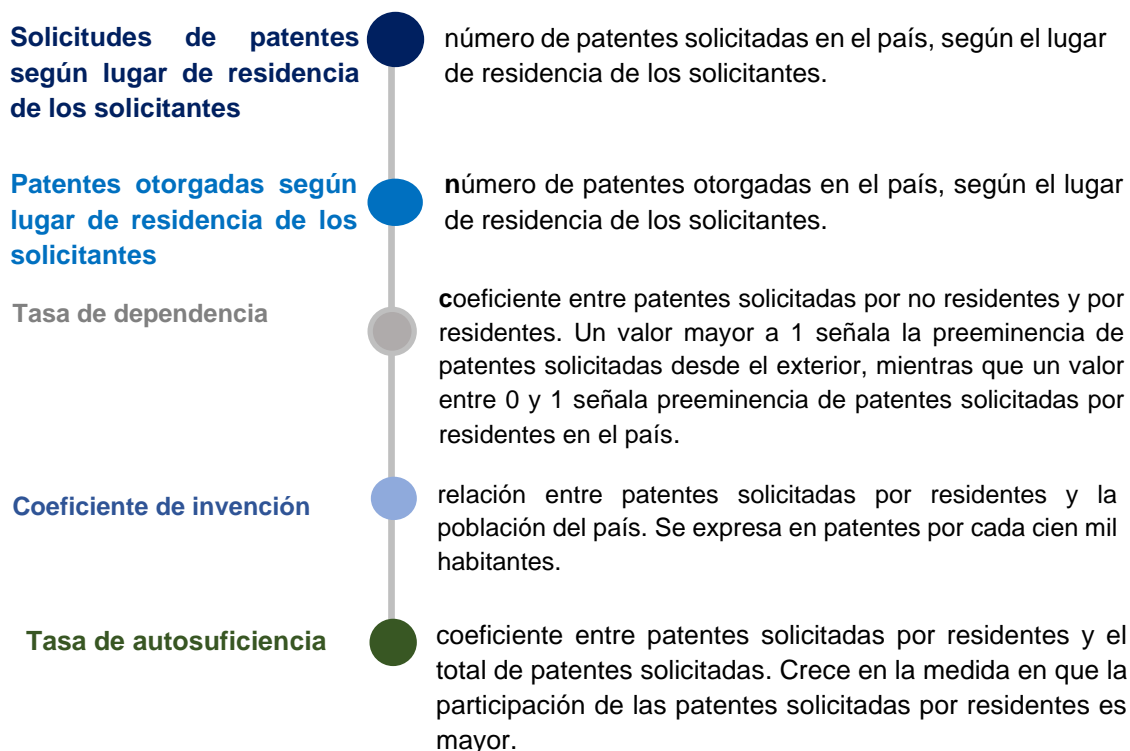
Solicitudes de patentes según lugar de residencia de los solicitantes

número de patentes solicitadas en el país, según el lugar de residencia de los solicitantes.

Patentes otorgadas según lugar de residencia de los solicitantes

número de patentes otorgadas en el país, según el lugar de residencia de los solicitantes.

Tasa de dependencia

coeficiente entre patentes solicitadas por no residentes y por residentes. Un valor mayor a 1 señala la preeminencia de patentes solicitadas desde el exterior, mientras que un valor entre 0 y 1 señala preeminencia de patentes solicitadas por residentes en el país.

Coeficiente de invención

relación entre patentes solicitadas por residentes y la población del país. Se expresa en patentes por cada cien mil habitantes.

Tasa de autosuficiencia

coeficiente entre patentes solicitadas por residentes y el total de patentes solicitadas. Crece en la medida en que la participación de las patentes solicitadas por residentes es mayor.